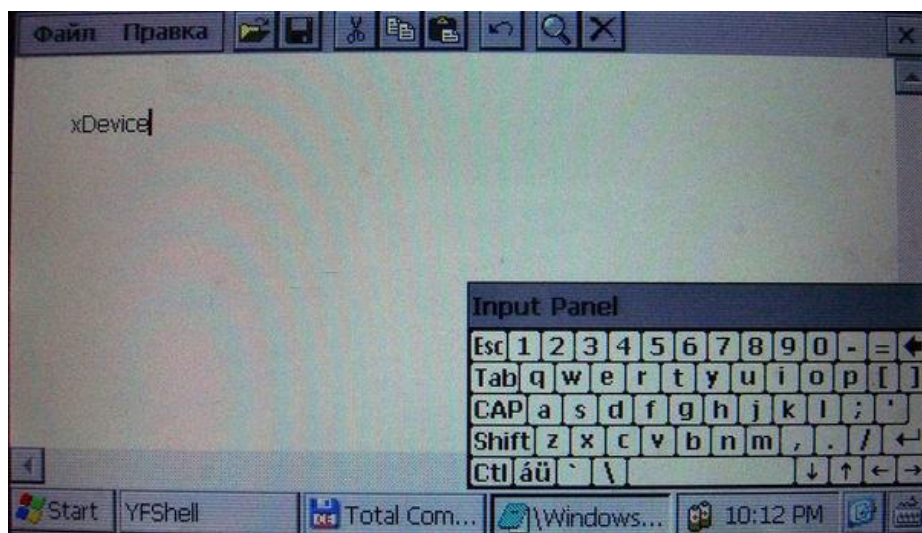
Файл Правка

xDevice

Input Panel

Esc 1 2 3 4 5 6 7 8 9 0 - =
Tab q w e r t y u i o p [ ]
CAP a s d f g h j k l ; '
Shift z x c v b n m , . /
Ctl áü ` \ ↓ ↑ ← →

Start YFShell Total Com... \Windows... 10:12 PM